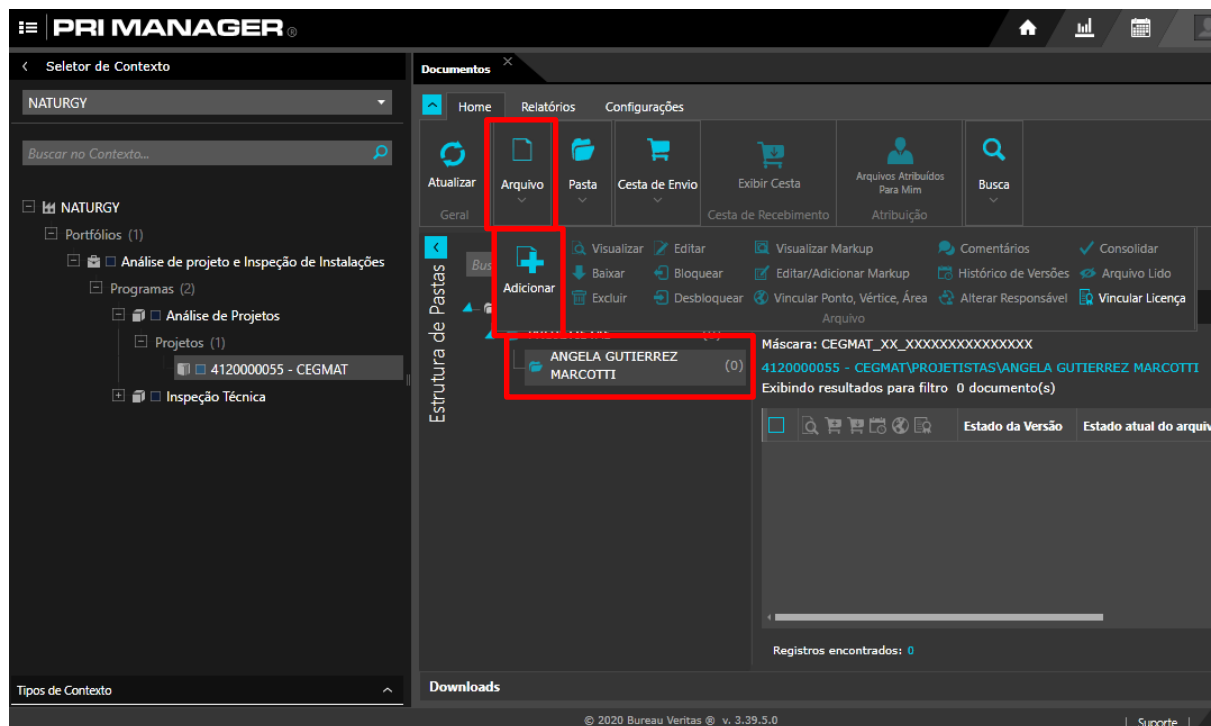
PRI MANAGER ®

Seletor de Contexto

NATURGY

Buscar no Contexto...

NATURGY
Portfólios (1)
Análise de projeto e Inspeção de Instalações
Programas (2)
Análise de Projetos
Projetos (1)
4120000055 - CEGMAT
Inspeção Técnica

Tipos de Contexto

Documentos

Home Relatórios Configurações

Atualizar
Geral
Arquivo
Pasta
Cesta de Envio
Exibir Cesta
Cesta de Recebimento
Arquivos Atribuídos Para Mim
Atribuição
Busca

Estrutura de Pastas

Adicionar
Visualizar
Baixar
Excluir
Editar
Bloquear
Desbloquear
Visualizar Markup
Editar/Adicionar Markup
Vincular Ponto, Vértice, Área
Comentários
Histórico de Versões
Alterar Responsável
Consolidar
Arquivo Lido
Vincular Licença
Arquivo

ANGELA GUTIERREZ MARCOTTI (0)

Máscara: CEGMAT_XX_XXXXXXXXXXXXXXX
4120000055 - CEGMAT\PROJETISTAS\ANGELA GUTIERREZ MARCOTTI
Exibindo resultados para filtro 0 documento(s)

Estado da Versão
Estado atual do arqui

Registros encontrados: 0

Downloads

© 2020 Bureau Veritas ® v. 3.39.5.0

Suporte